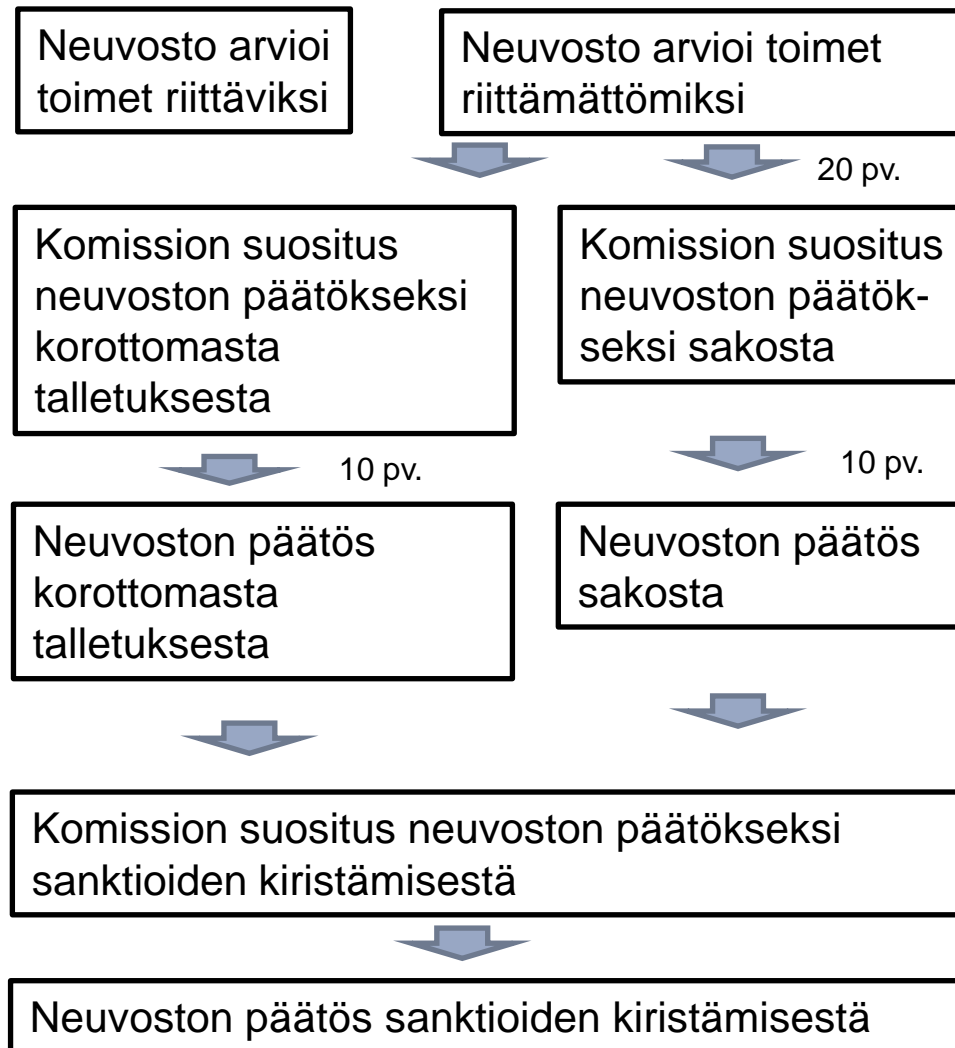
Neuvosto arvioi toimet riittäviksi

Neuvosto arvioi toimet riittämättömiksi

20 pv.

Komission suositus neuvoston päätökseksi korottomasta talletuksesta

Komission suositus neuvoston päätökseksi sakosta

10 pv.

10 pv.

Neuvoston päätös korottomasta talletuksesta

Neuvoston päätös sakosta

Komission suositus neuvoston päätökseksi sanktioiden kiristämisestä

Neuvoston päätös sanktioiden kiristämisestä